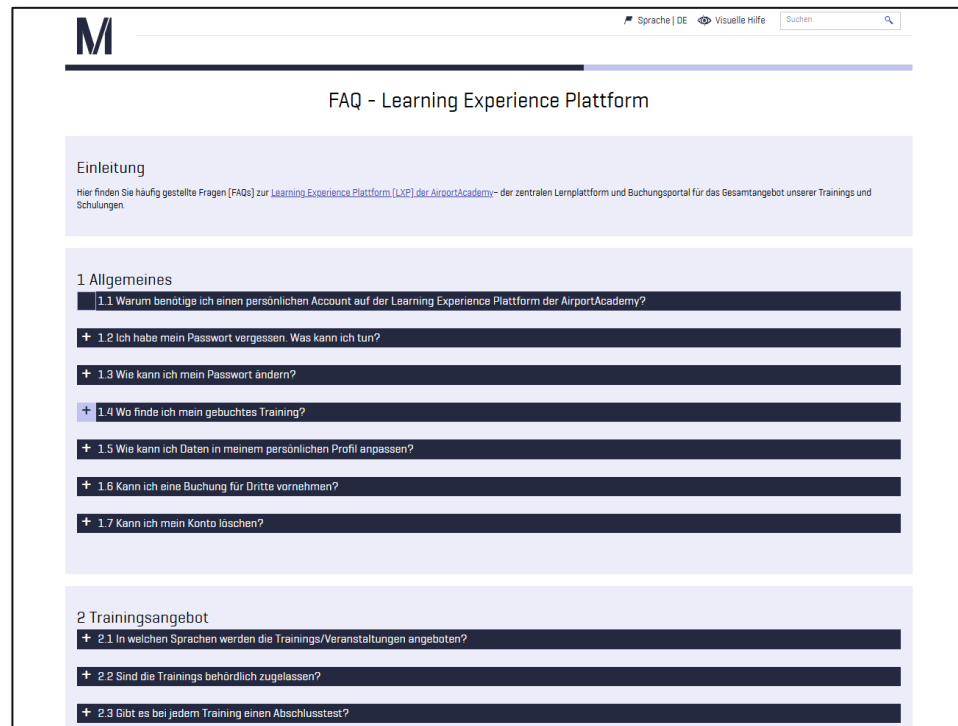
M

Sprache | DE Visuelle Hilfe Suchen

FAQ - Learning Experience Plattform

Einleitung

Hier finden Sie häufig gestellte Fragen (FAQs) zur Learning Experience Plattform (LXP) der AirportAcademy– der zentralen Lernplattform und Buchungsportal für das Gesamtangebot unserer Trainings und Schulungen.

1 Allgemeines

1.1 Warum benötige ich einen persönlichen Account auf der Learning Experience Plattform der AirportAcademy?

+ 1.2 Ich habe mein Passwort vergessen. Was kann ich tun?

+ 1.3 Wie kann ich mein Passwort ändern?

+ 1.4 Wo finde ich mein gebuchtes Training?

+ 1.5 Wie kann ich Daten in meinem persönlichen Profil anpassen?

+ 1.6 Kann ich eine Buchung für Dritte vornehmen?

+ 1.7 Kann ich mein Konto löschen?

2 Trainingsangebot

+ 2.1 In welchen Sprachen werden die Trainings/Veranstaltungen angeboten?

+ 2.2 Sind die Trainings behördlich zugelassen?

+ 2.3 Gibt es bei jedem Training einen Abschlusstest?